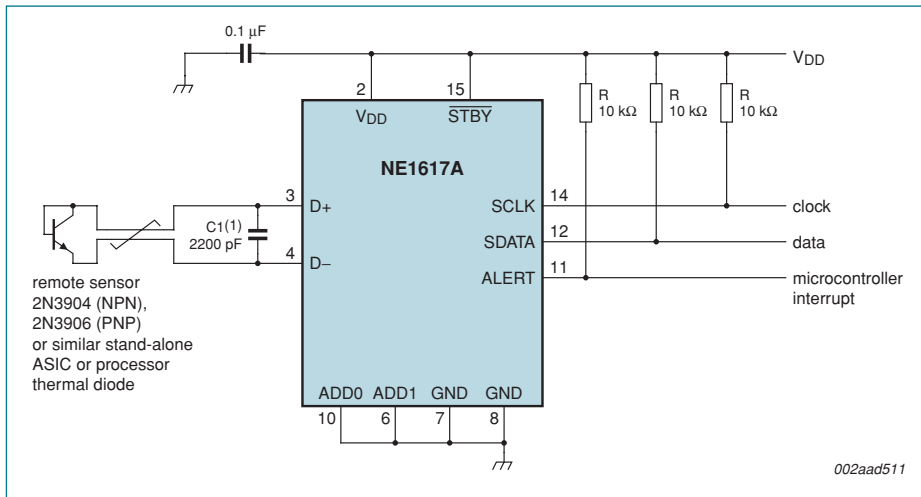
0.1 µF

$V_{DD}$

2

15

$V_{DD}$

$\overline{STBY}$

R
10 kΩ

R
10 kΩ

R
10 kΩ

NE1617A

3

D+

C1(1)
2200 pF

4

D−

SCLK

14

clock

SDATA

12

data

ALERT

11

microcontroller interrupt

remote sensor
2N3904 (NPN),
2N3906 (PNP)
or similar stand-alone
ASIC or processor
thermal diode

ADD0

ADD1

GND

GND

10

6

7

8

002aad511